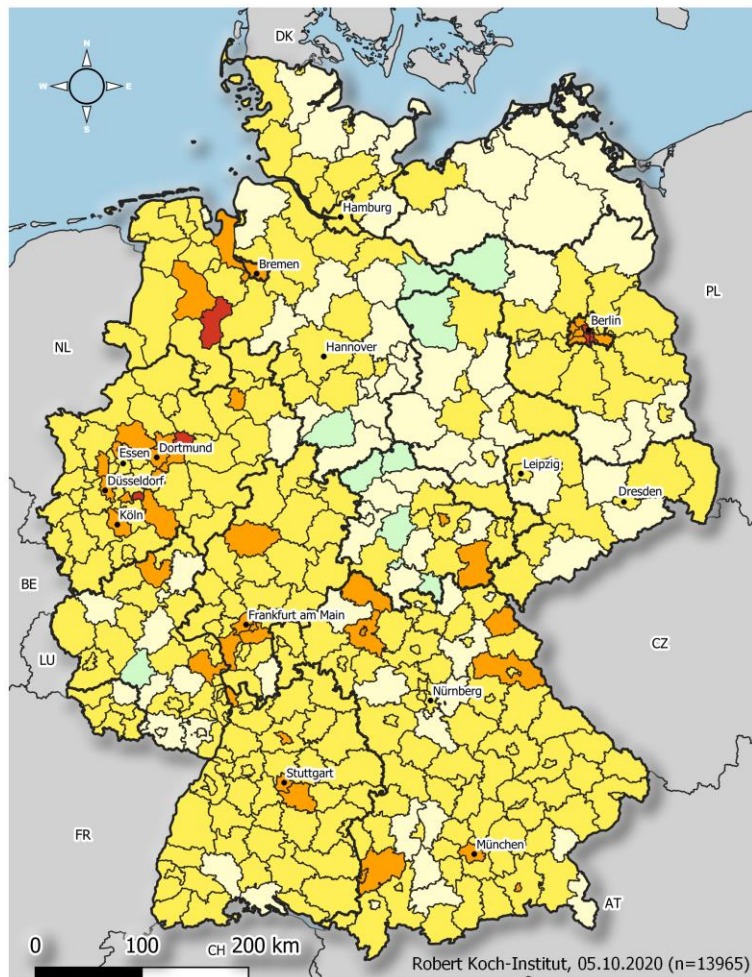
N
W
E
S
DK
Hamburg
Bremen
PL
NL
Berlin
Hannover
Dortmund
Essen
Düsseldorf
Leipzig
Dresden
Köln
BE
Frankfurt am Main
CZ
LU
Nürnberg
Stuttgart
FR
München
AT
0
100
CH
200 km
Robert Koch-Institut, 05.10.2020 (n=13965)